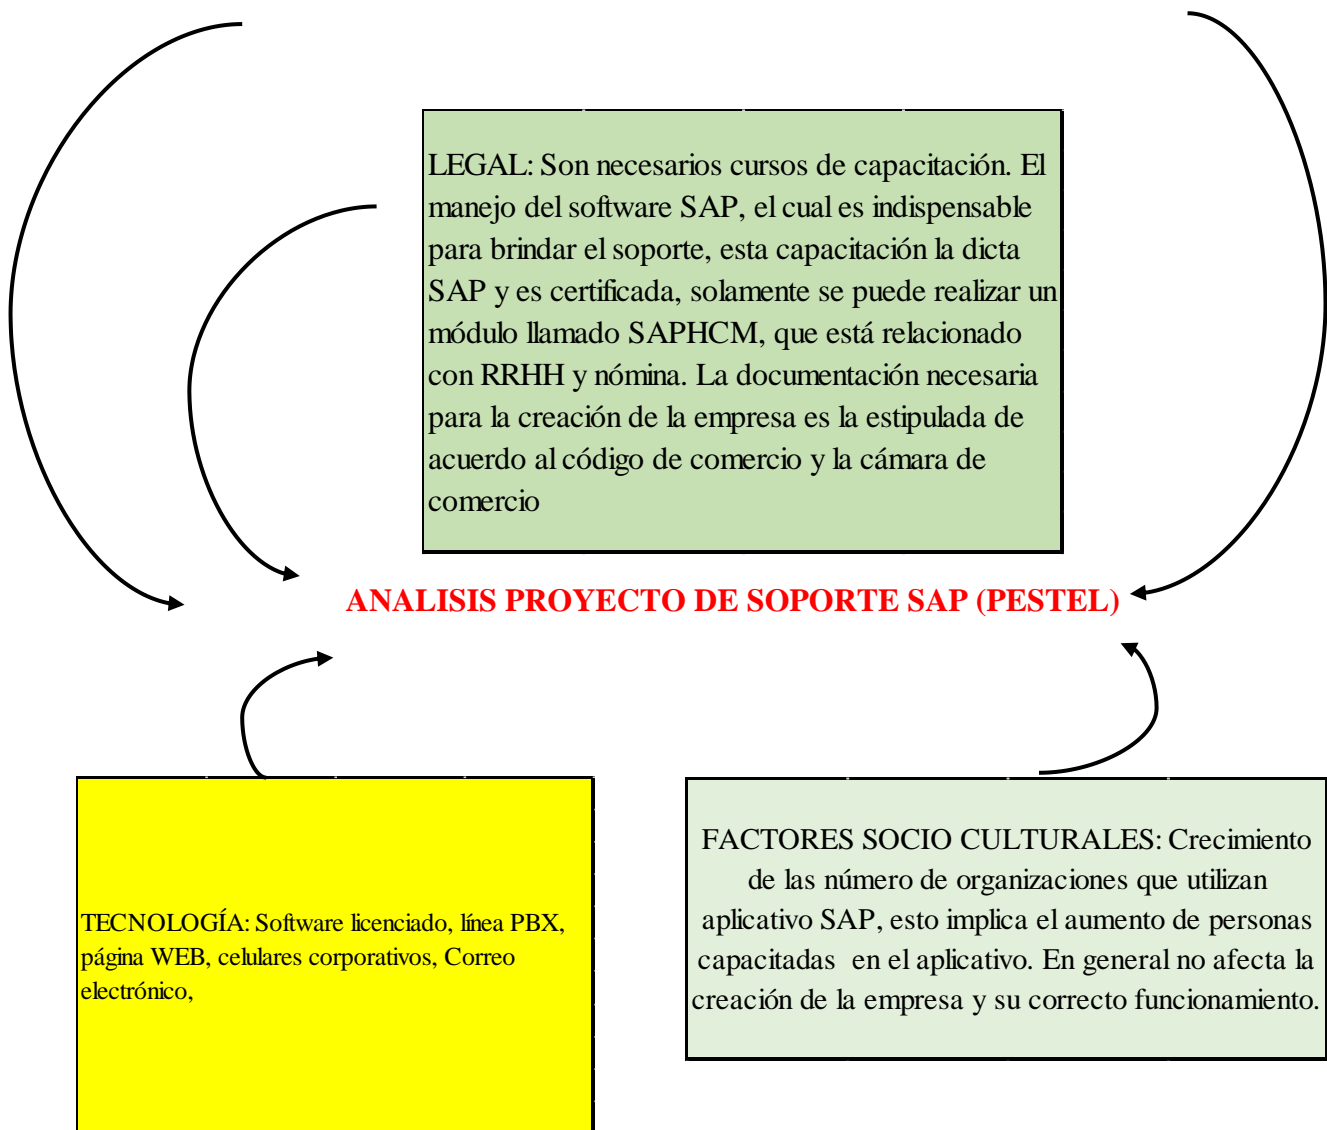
LEGAL: Son necesarios cursos de capacitación. El manejo del software SAP, el cual es indispensable para brindar el soporte, esta capacitación la dicta SAP y es certificada, solamente se puede realizar un módulo llamado SAPHCM, que está relacionado con RRHH y nómina. La documentación necesaria para la creación de la empresa es la estipulada de acuerdo al código de comercio y la cámara de comercio

ANALISIS PROYECTO DE SOPORTE SAP (PESTEL)

TECNOLOGÍA: Software licenciado, línea PBX, página WEB, celulares corporativos, Correo electrónico,

FACTORES SOCIO CULTURALES: Crecimiento de las número de organizaciones que utilizan aplicativo SAP, esto implica el aumento de personas capacitadas en el aplicativo. En general no afecta la creación de la empresa y su correcto funcionamiento.